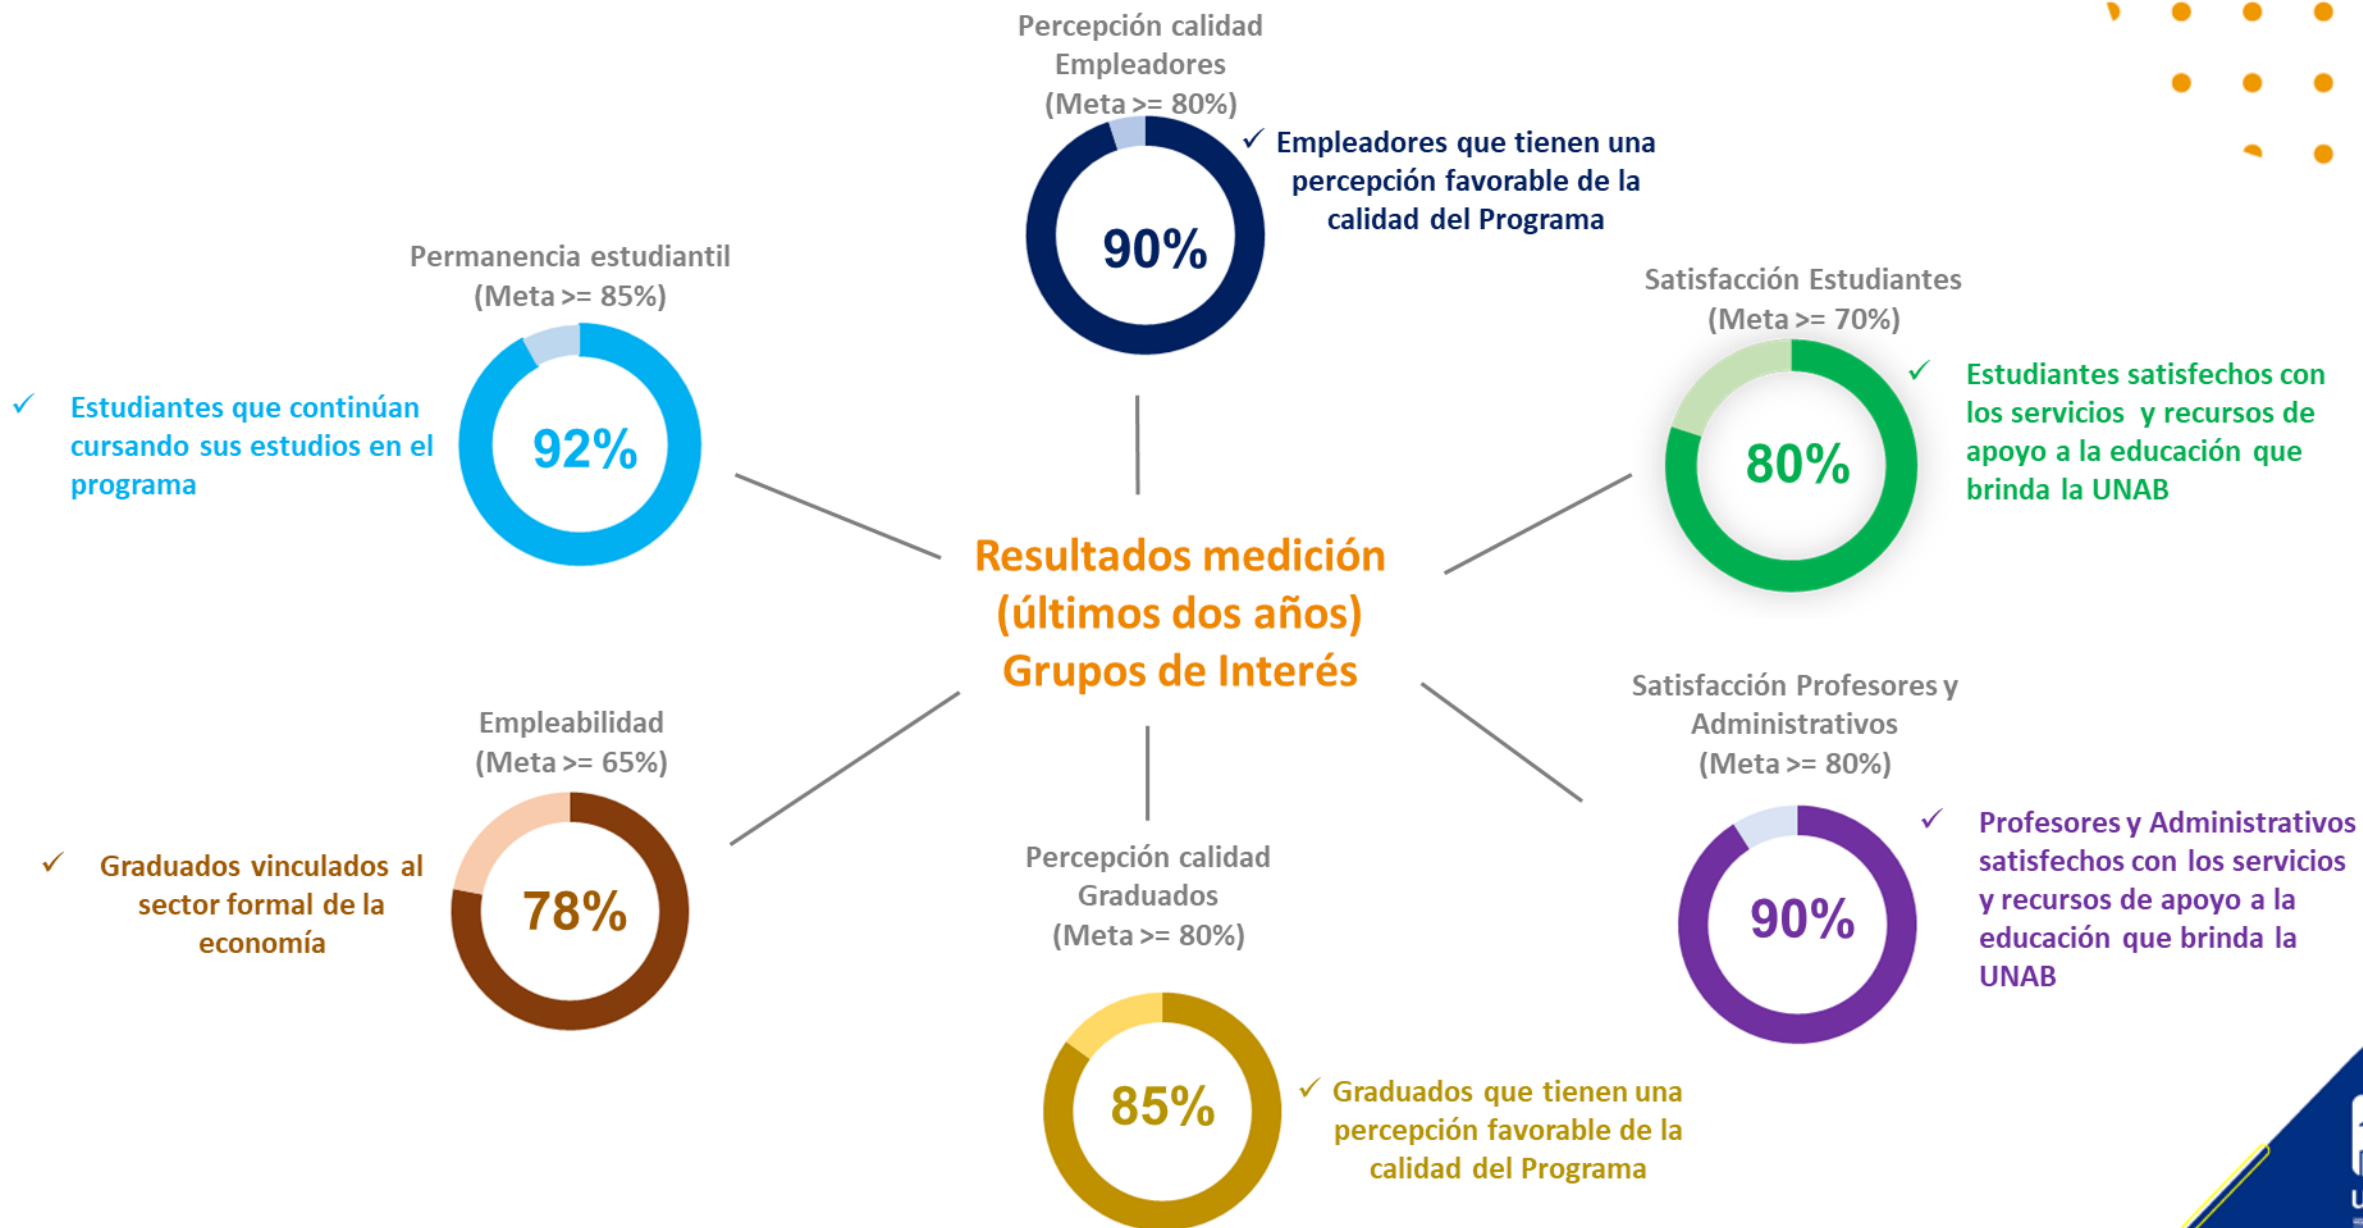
Percepción calidad Empleadores (Meta >= 80%)

90%

✓ Empleadores que tienen una percepción favorable de la calidad del Programa

Permanencia estudiantil (Meta >= 85%)

92%

✓ Estudiantes que continúan cursando sus estudios en el programa

Satisfacción Estudiantes (Meta >= 70%)

80%

✓ Estudiantes satisfechos con los servicios y recursos de apoyo a la educación que brinda la UNAB

Resultados medición (últimos dos años) Grupos de Interés

Empleabilidad (Meta >= 65%)

78%

✓ Graduados vinculados al sector formal de la economía

Satisfacción Profesores y Administrativos (Meta >= 80%)

90%

✓ Profesores y Administrativos satisfechos con los servicios y recursos de apoyo a la educación que brinda la UNAB

Percepción calidad Graduados (Meta >= 80%)

85%

✓ Graduados que tienen una percepción favorable de la calidad del Programa